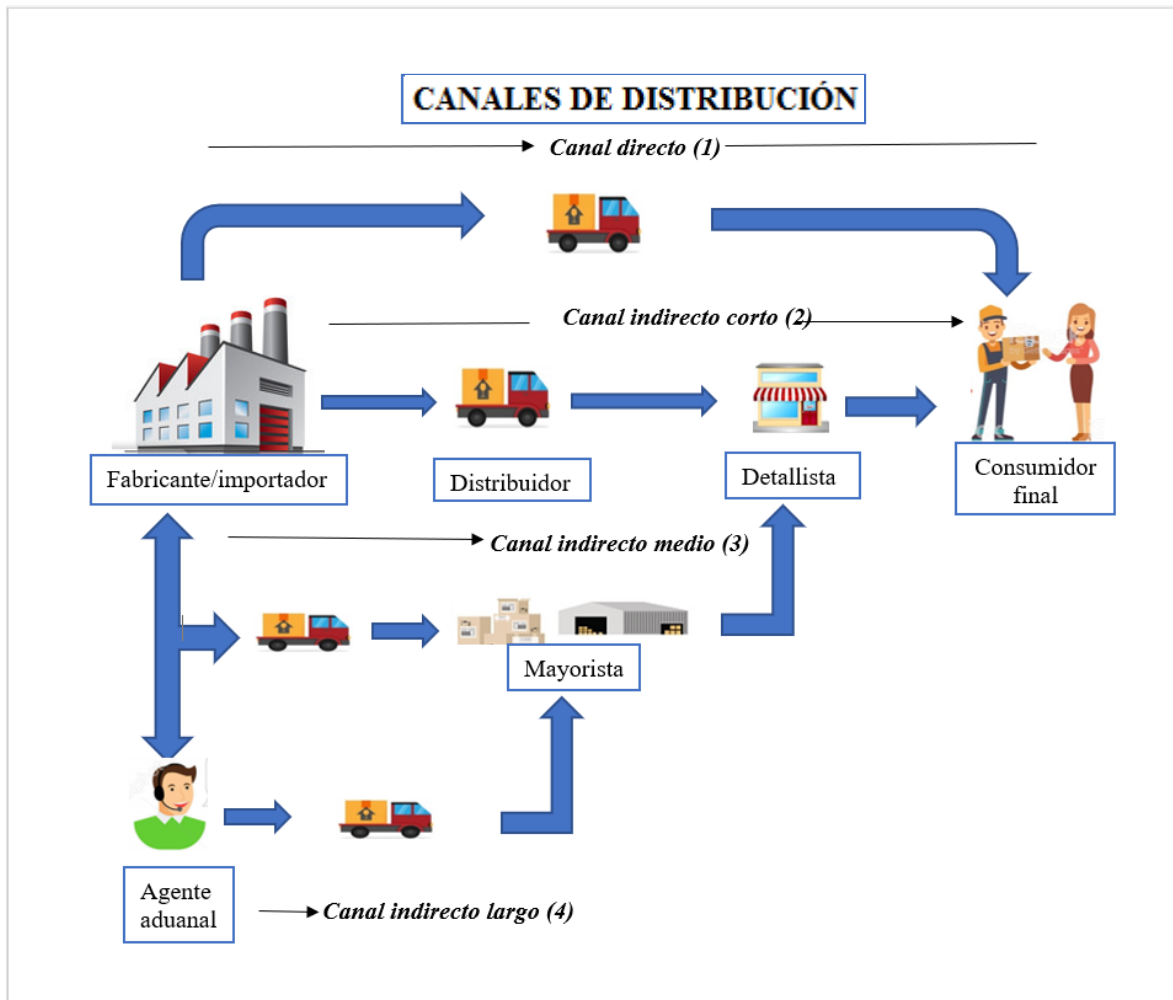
CANALES DE DISTRIBUCIÓN

Canal directo (1)

Canal indirecto corto (2)

Fabricante/importador

Distribuidor

Detallista

Consumidor final

Canal indirecto medio (3)

Mayorista

Agente aduanal

Canal indirecto largo (4)